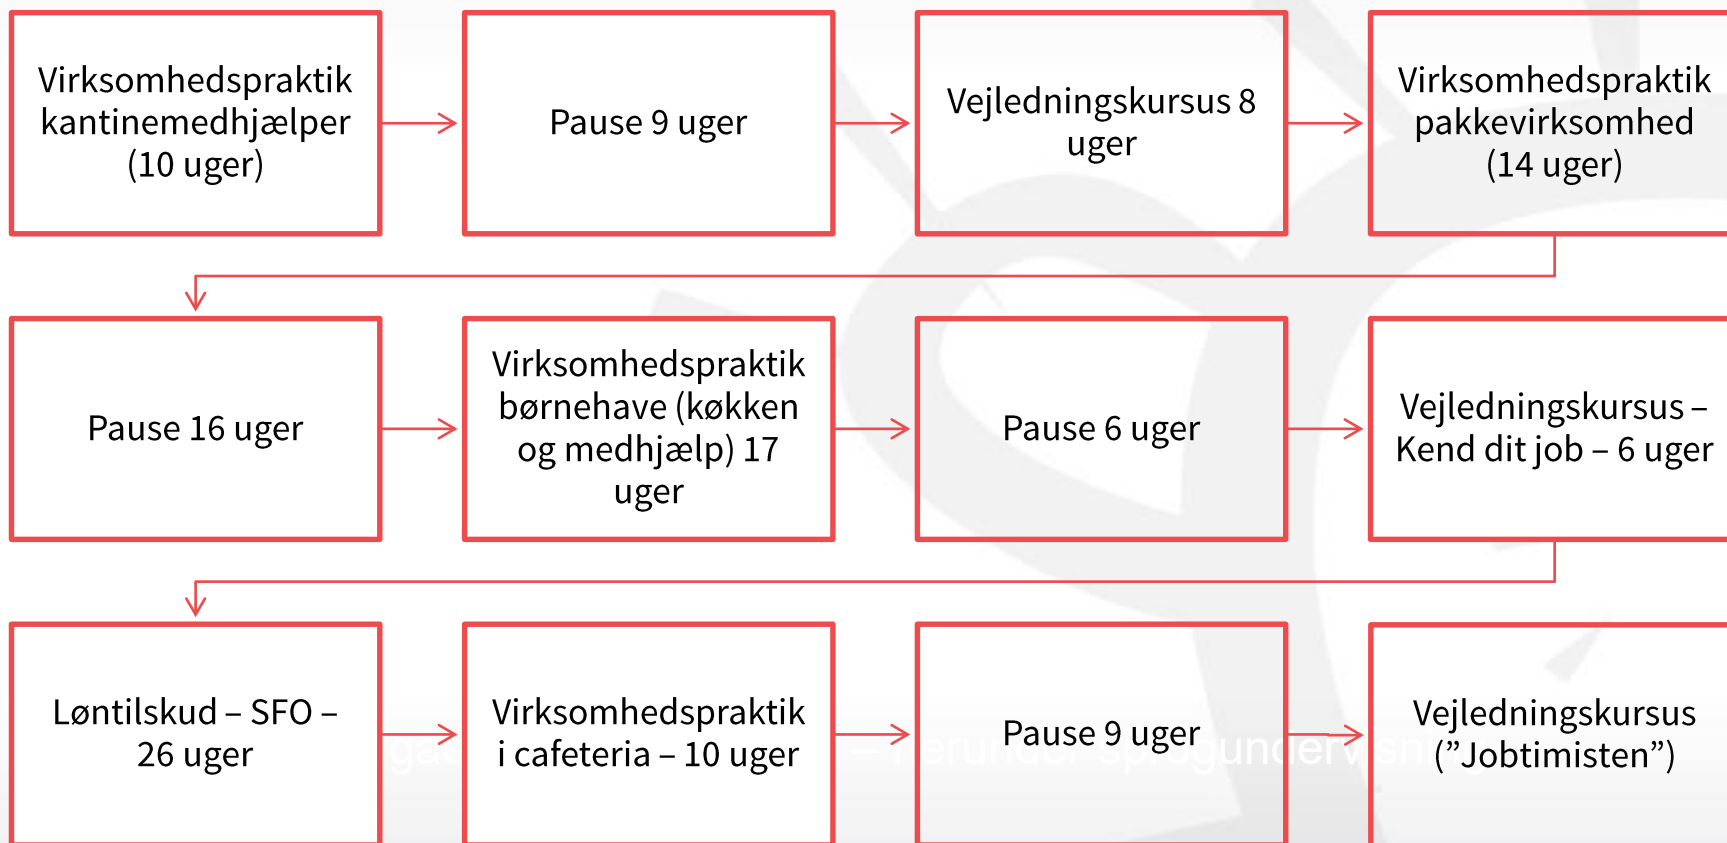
Virksomhedspraktik kantinemedhjælper (10 uger)

Pause 9 uger

Vejledningskursus 8 uger

Virksomhedspraktik pakkevirksomhed (14 uger)

Pause 16 uger

Virksomhedspraktik børnehave (køkken og medhjælp) 17 uger

Pause 6 uger

Vejledningskursus – Kend dit job – 6 uger

Løntilskud – SFO – 26 uger

Virksomhedspraktik i cafeteria – 10 uger

Pause 9 uger

Vejledningskursus ("Jobtimisten")